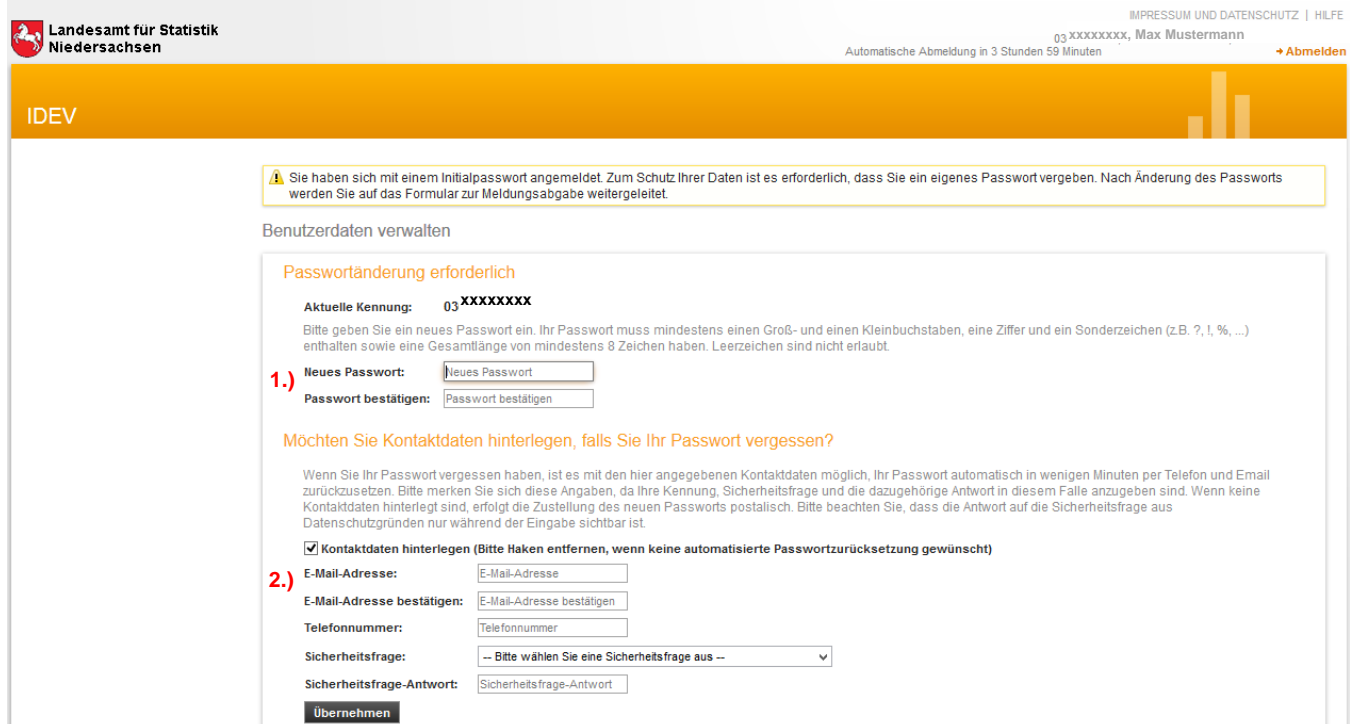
Landesamt für Statistik Niedersachsen

IMPRESSUM UND DATENSCHUTZ | HILFE

03 xxxxxxxx, Max Mustermann

Automatische Abmeldung in 3 Stunden 59 Minuten

→ Abmelden

IDEV

Sie haben sich mit einem Initialpasswort angemeldet. Zum Schutz Ihrer Daten ist es erforderlich, dass Sie ein eigenes Passwort vergeben. Nach Änderung des Passworts werden Sie auf das Formular zur Meldungsabgabe weitergeleitet.

Benutzerdaten verwalten

Passwortänderung erforderlich

Aktuelle Kennung: 03 xxxxxxxx

Bitte geben Sie ein neues Passwort ein. Ihr Passwort muss mindestens einen Groß- und einen Kleinbuchstaben, eine Ziffer und ein Sonderzeichen (z.B. ?, !, %, ...) enthalten sowie eine Gesamtlänge von mindestens 8 Zeichen haben. Leerzeichen sind nicht erlaubt.

1.) Neues Passwort: Neues Passwort

Passwort bestätigen: Passwort bestätigen

Möchten Sie Kontaktdaten hinterlegen, falls Sie Ihr Passwort vergessen?

Wenn Sie Ihr Passwort vergessen haben, ist es mit den hier angegebenen Kontaktdaten möglich, Ihr Passwort automatisch in wenigen Minuten per Telefon und Email zurückzusetzen. Bitte merken Sie sich diese Angaben, da Ihre Kennung, Sicherheitsfrage und die dazugehörige Antwort in diesem Falle anzugeben sind. Wenn keine Kontaktdaten hinterlegt sind, erfolgt die Zustellung des neuen Passworts postalisch. Bitte beachten Sie, dass die Antwort auf die Sicherheitsfrage aus Datenschutzgründen nur während der Eingabe sichtbar ist.

Kontaktdaten hinterlegen (Bitte Haken entfernen, wenn keine automatisierte Passwortzurücksetzung gewünscht)

2.) E-Mail-Adresse: E-Mail-Adresse

E-Mail-Adresse bestätigen: E-Mail-Adresse bestätigen

Telefonnummer: Telefonnummer

Sicherheitsfrage: -- Bitte wählen Sie eine Sicherheitsfrage aus --

Sicherheitsfrage-Antwort: Sicherheitsfrage-Antwort

Übernehmen